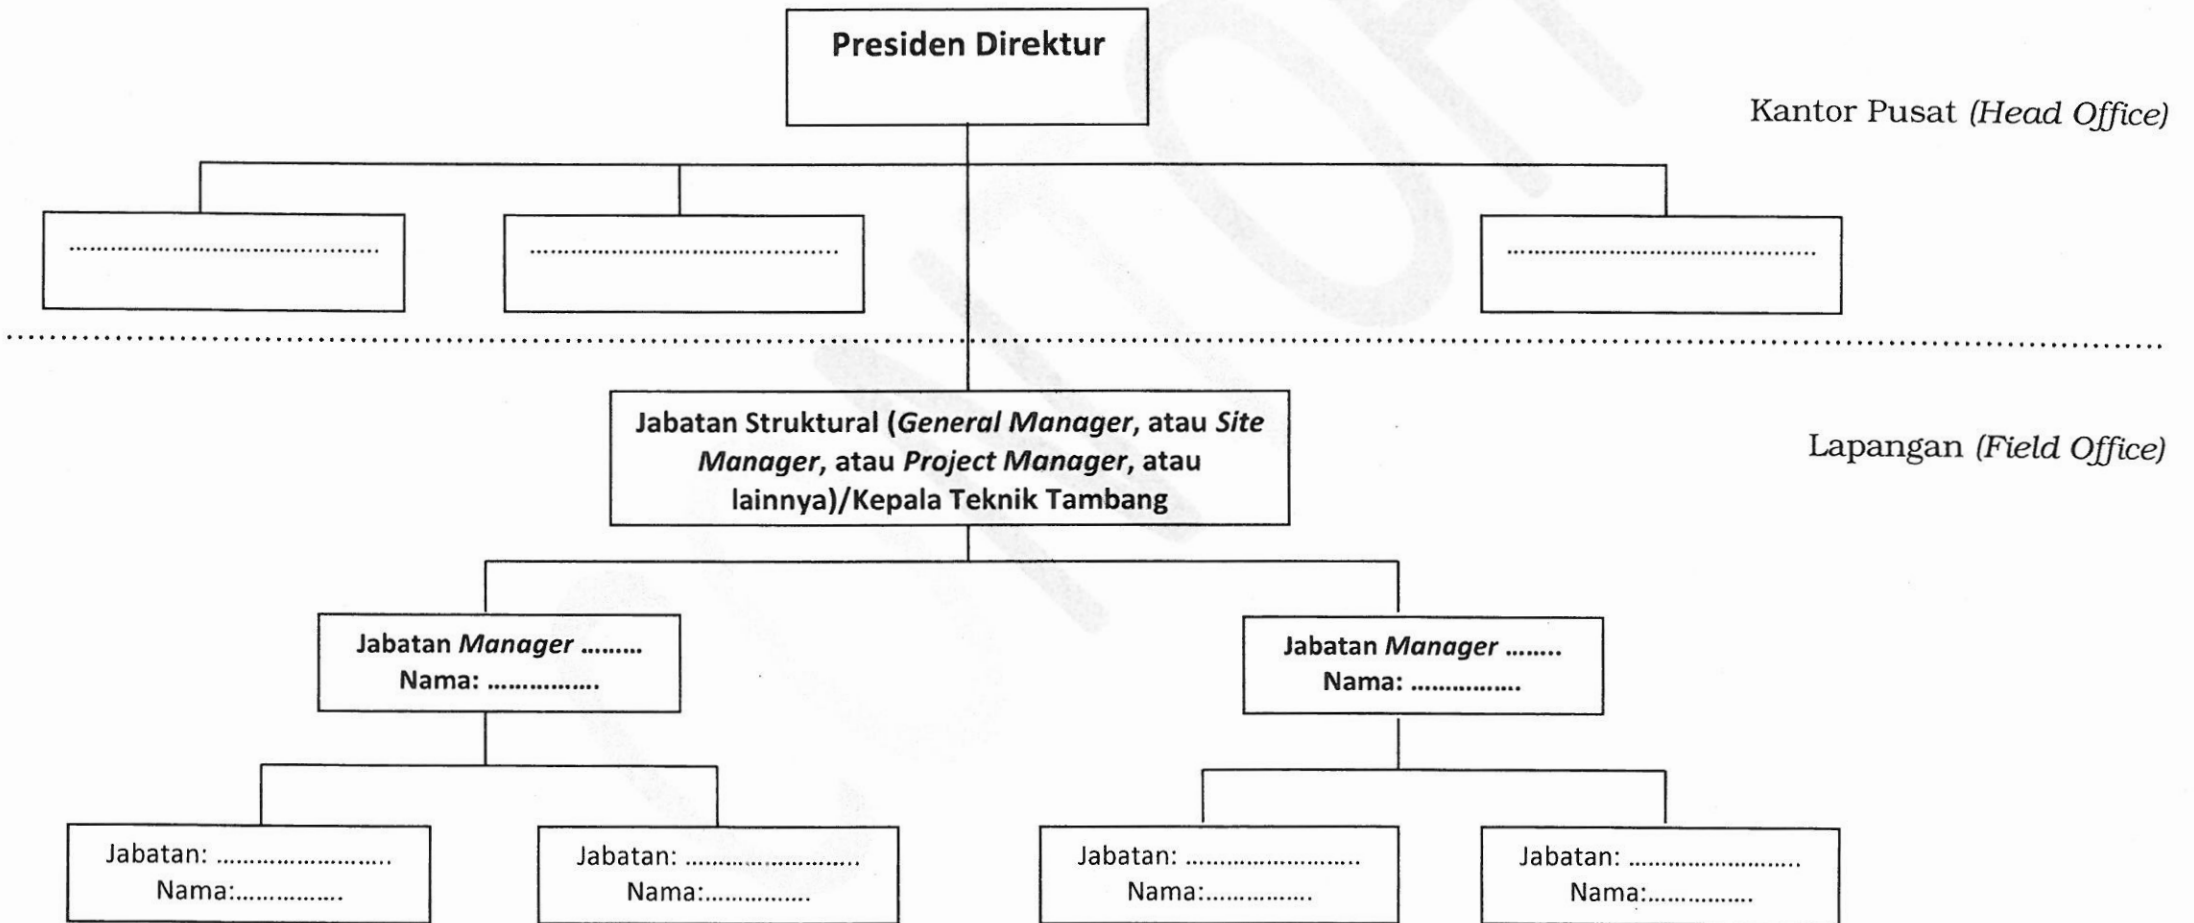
Presiden Direktur

Kantor Pusat *(Head Office)*

........................................

........................................

........................................

Jabatan Struktural (*General Manager*, atau *Site Manager*, atau *Project Manager*, atau lainnya)/Kepala Teknik Tambang

Lapangan *(Field Office)*

Jabatan *Manager* .........
Nama: ................

Jabatan *Manager* ........
Nama: ................

Jabatan: .........................
Nama:................

Jabatan: .........................
Nama:................

Jabatan: .........................
Nama:................

Jabatan: .........................
Nama:................